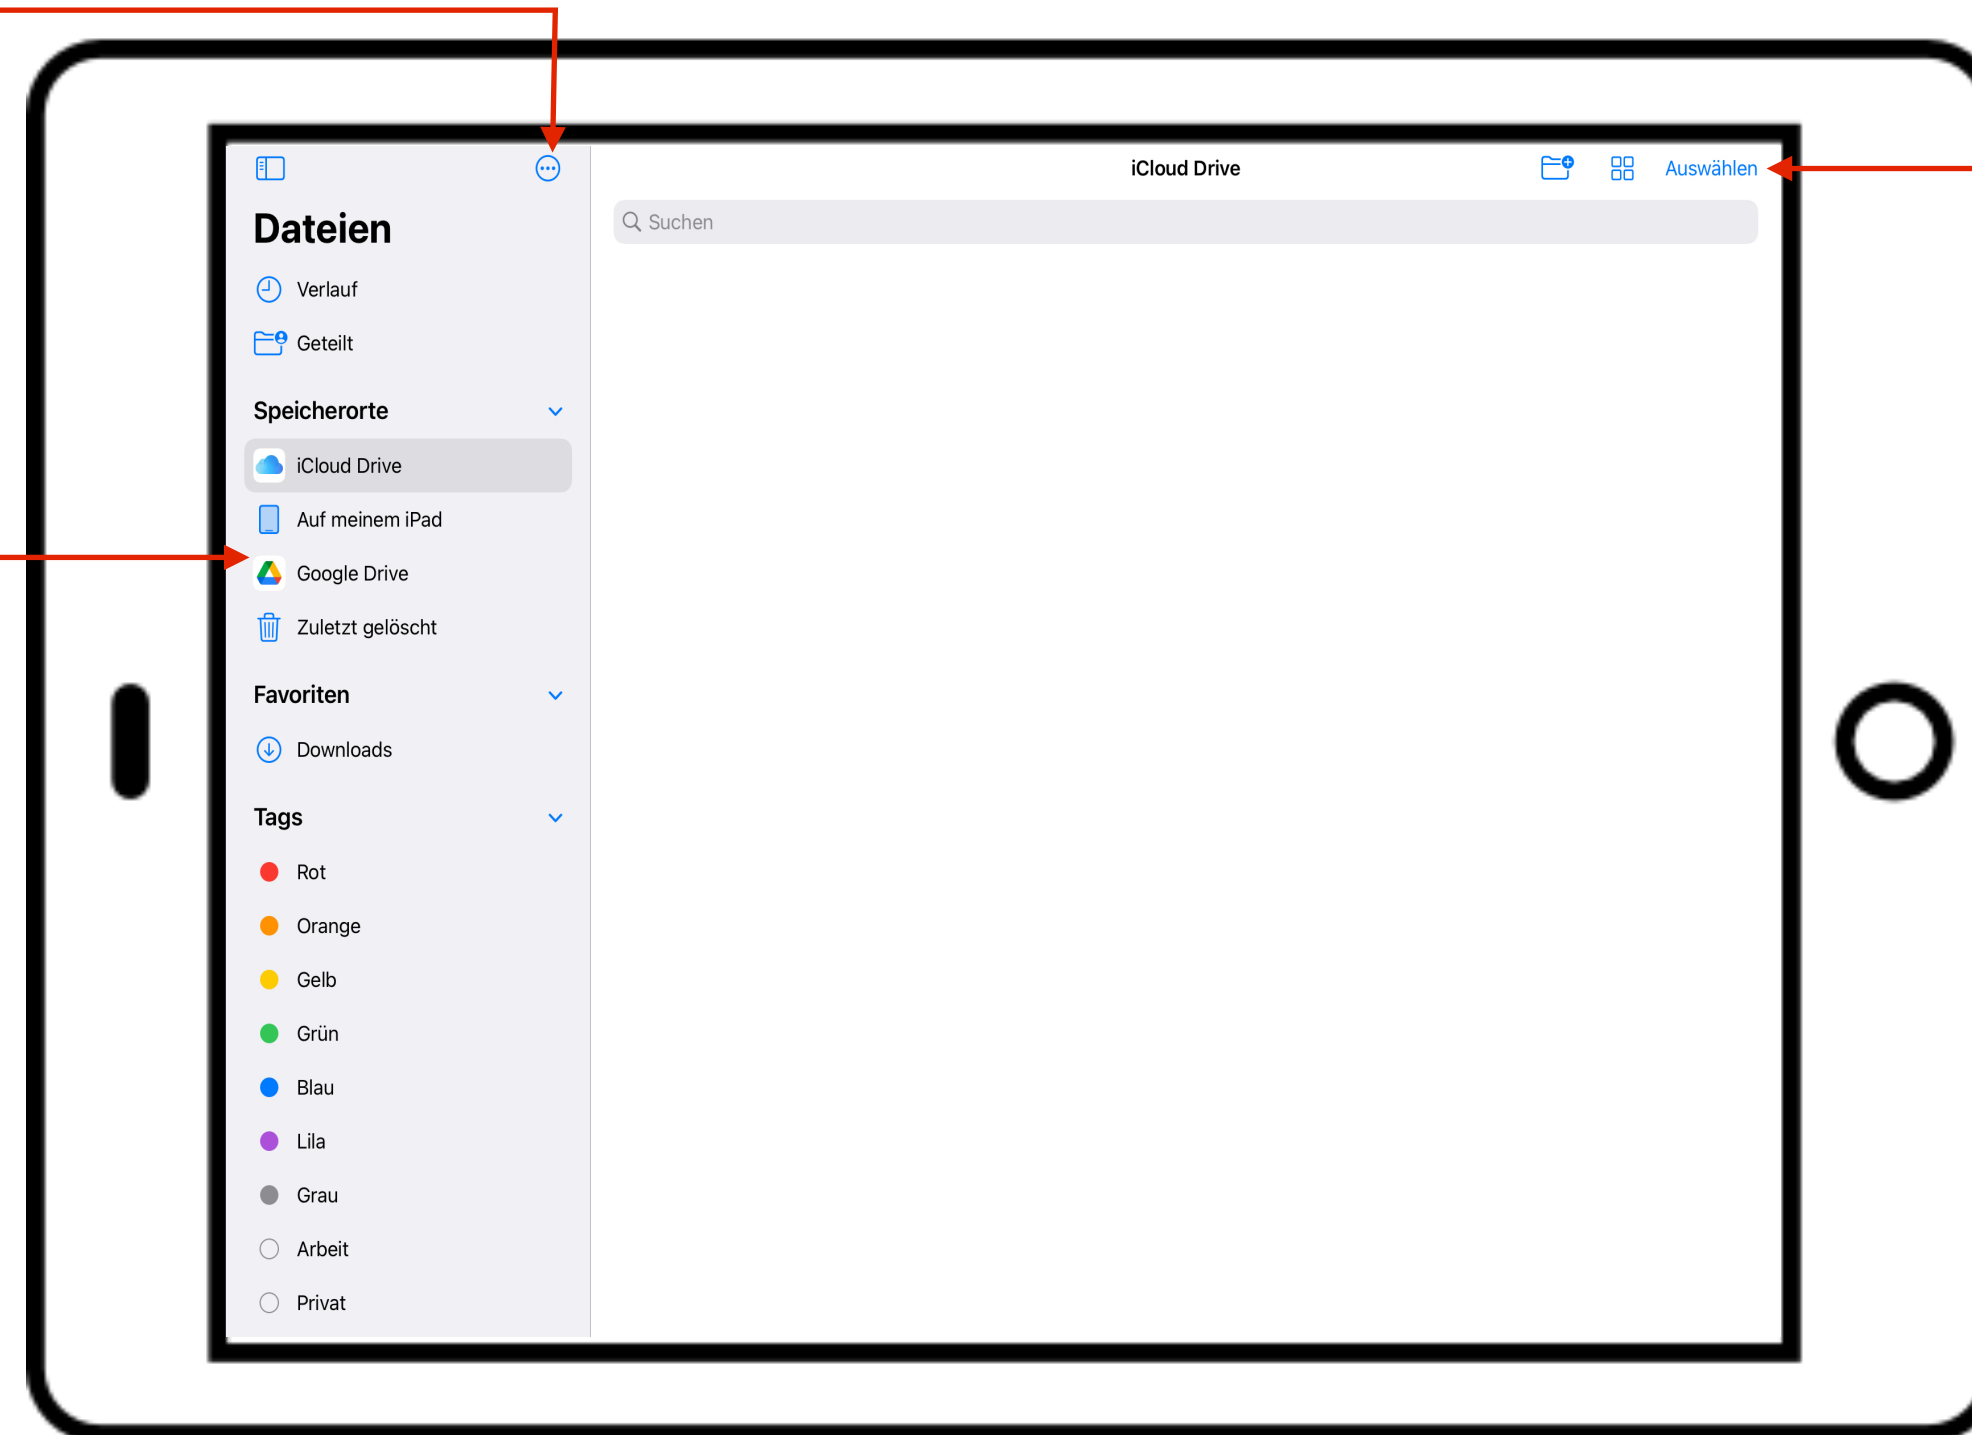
iCloud Drive

Auswählen

Suchen

Dateien

Verlauf

Geteilt

Speicherorte

iCloud Drive

Auf meinem iPad

Google Drive

Zuletzt gelöscht

Favoriten

Downloads

Tags

Rot

Orange

Gelb

Grün

Blau

Lila

Grau

Arbeit

Privat